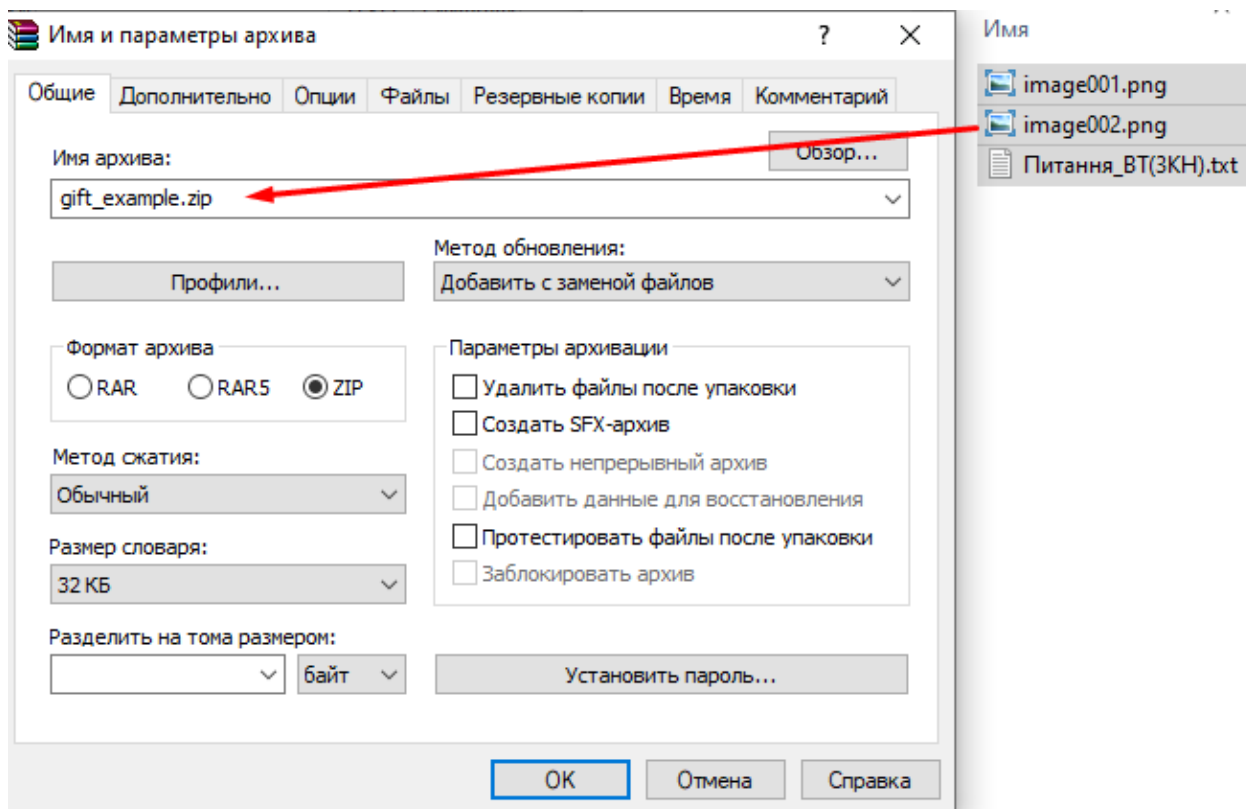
Имя и параметры архива ? ✕

Имя

image001.png
image002.png
Питання_ВТ(3КН).txt

Общие | Дополнительно | Опции | Файлы | Резервные копии | Время | Комментарий

Имя архива:
Обзор...
gift_example.zip

Метод обновления:
Профили...
Добавить с заменой файлов

Формат архива
RAR RAR5 ZIP

Параметры архивации
Удалить файлы после упаковки
Создать SFX-архив
Создать непрерывный архив
Добавить данные для восстановления
Протестировать файлы после упаковки
Заблокировать архив

Метод сжатия:
Обычный

Размер словаря:
32 КБ

Разделить на тома размером:
байт
Установить пароль...

OK Отмена Справка